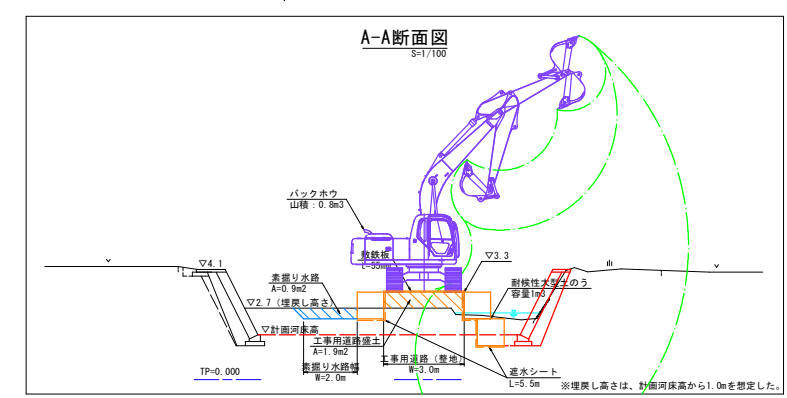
A-A断面図
S=1/100

バックホウ
山積：0.8m3

敷鉄板
L=55mm

▽4.1

▽3.3

素掘り水路
A=0.9m2

耐候性大型土のう
容量1m3

▽2.7（埋戻し高さ）

▽計画河床高

工事用道路盛土
A=1.9m2

工事用道路（整地）
W=3.0m

素掘り水路幅
W=2.0m

遮水シート
L=5.5m

TP=0.000

※埋戻し高さは、計画河床高から1.0mを想定した。